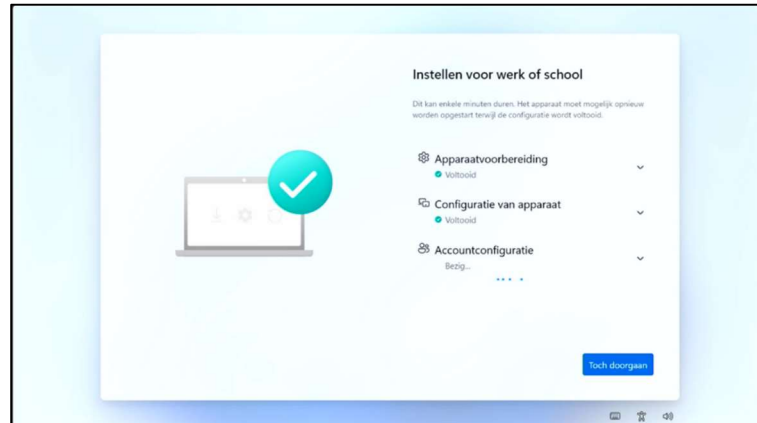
Instellen voor werk of school

Dit kan enkele minuten duren. Het apparaat moet mogelijk opnieuw worden opgestart terwijl de configuratie wordt voltooid.

Apparaatvoorbereiding
Voltooid

Configuratie van apparaat
Voltooid

Accountconfiguratie
Bezig...

Toch doorgaan